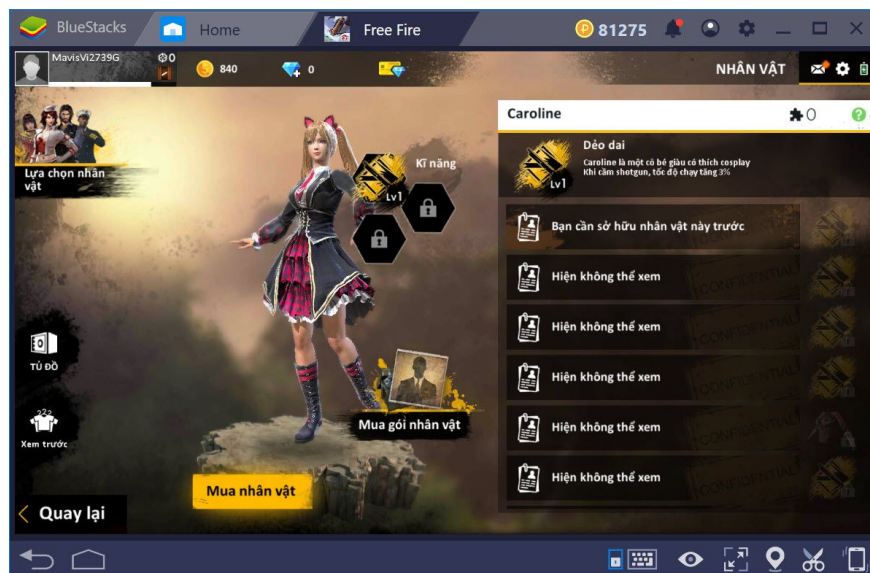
BlueStacks
Home
Free Fire
81275

MavisVi2739G
0
840
0
NHÂN VẬT

Lựa chọn nhân vật
Kĩ năng
Lv1

Caroline
0

Dẻo dai
Caroline là một cô bé giàu có thích cosplay
Khi cầm shotgun, tốc độ chạy tăng 3%
Lv1

Bạn cần sở hữu nhân vật này trước
Hiện không thể xem
Hiện không thể xem
Hiện không thể xem
Hiện không thể xem
Hiện không thể xem

TỦ ĐỒ
Xem trước
Mua gói nhân vật
Mua nhân vật
Quay lại